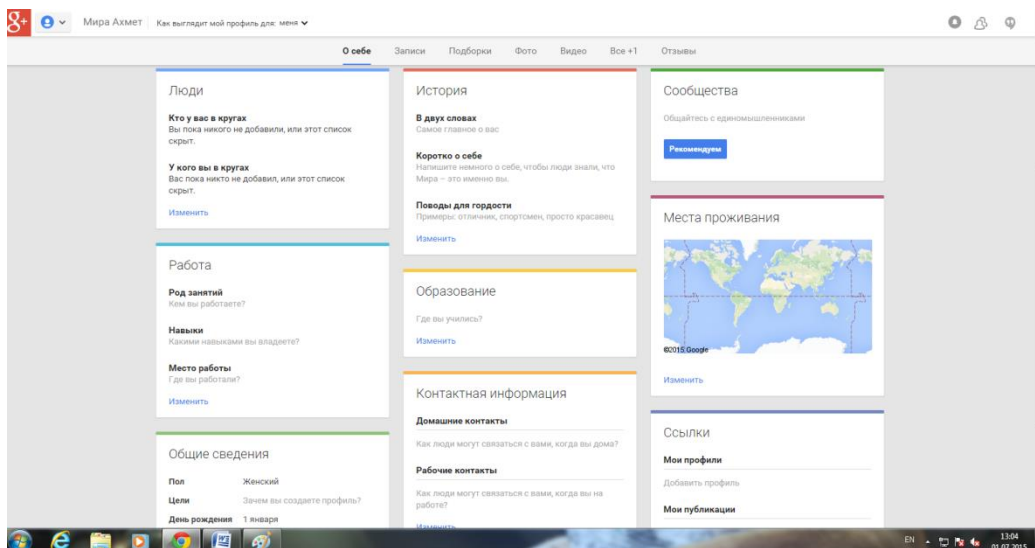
g+ Мира Ахмет Как выглядит мой профиль для: меня

О себе Записи Подборки Фото Видео Все +1 Отзывы

Люди

Кто у вас в кругах
Вы пока никого не добавили, или этот список скрыт.

У кого вы в кругах
Вас пока никто не добавил, или этот список скрыт.

Изменить

Работа

Род занятий
Кем вы работаете?

Навыки
Какими навыками вы владеете?

Место работы
Где вы работали?

Изменить

Общие сведения

| Пол | Женский |
|---|---|
| Цели | Зачем вы создаете профиль? |
| День рождения | 1 января |

История

В двух словах
Самое главное о вас

Коротко о себе
Напишите немного о себе, чтобы люди знали, что Мира – это именно вы.

Поводы для гордости
Примеры: отличник, спортсмен, просто красавец

Изменить

Образование

Где вы учились?

Изменить

Контактная информация

Домашние контакты
Как люди могут связаться с вами, когда вы дома?

Рабочие контакты
Как люди могут связаться с вами, когда вы на работе?

Изменить

Сообщества

Общайтесь с единомышленниками

Рекомендуем

Места проживания

©2015 Google

Изменить

Ссылки

Мои профили
Добавить профиль

Мои публикации

EN 13:04 01.07.2015